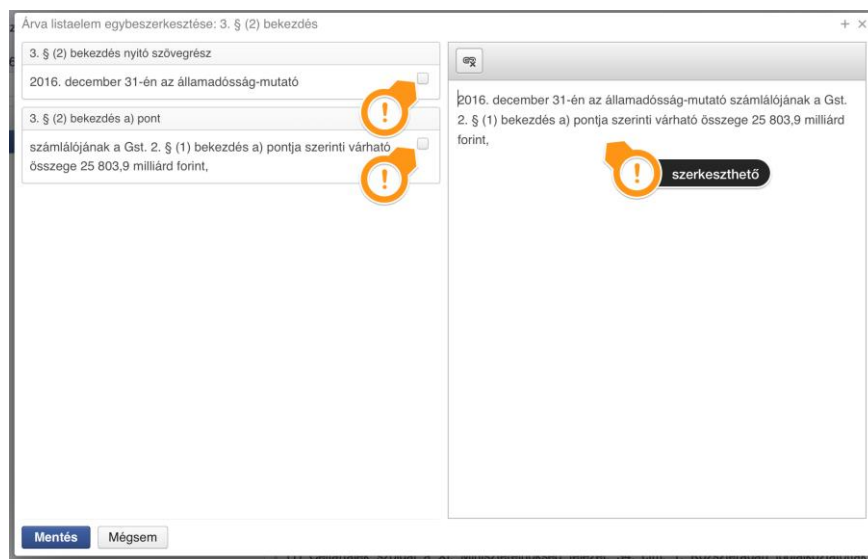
Árva listaelem egybeszerkesztése: 3. § (2) bekezdés

+ ×

3. § (2) bekezdés nyitó szövegrész

2016. december 31-én az államadósság-mutató

3. § (2) bekezdés a) pont

számlálójának a Gst. 2. § (1) bekezdés a) pontja szerinti várható összege 25 803,9 milliárd forint,

2016. december 31-én az államadósság-mutató számlálójának a Gst. 2. § (1) bekezdés a) pontja szerinti várható összege 25 803,9 milliárd forint,

!

!

!

szerkeszthető

Mentés

Mégsem